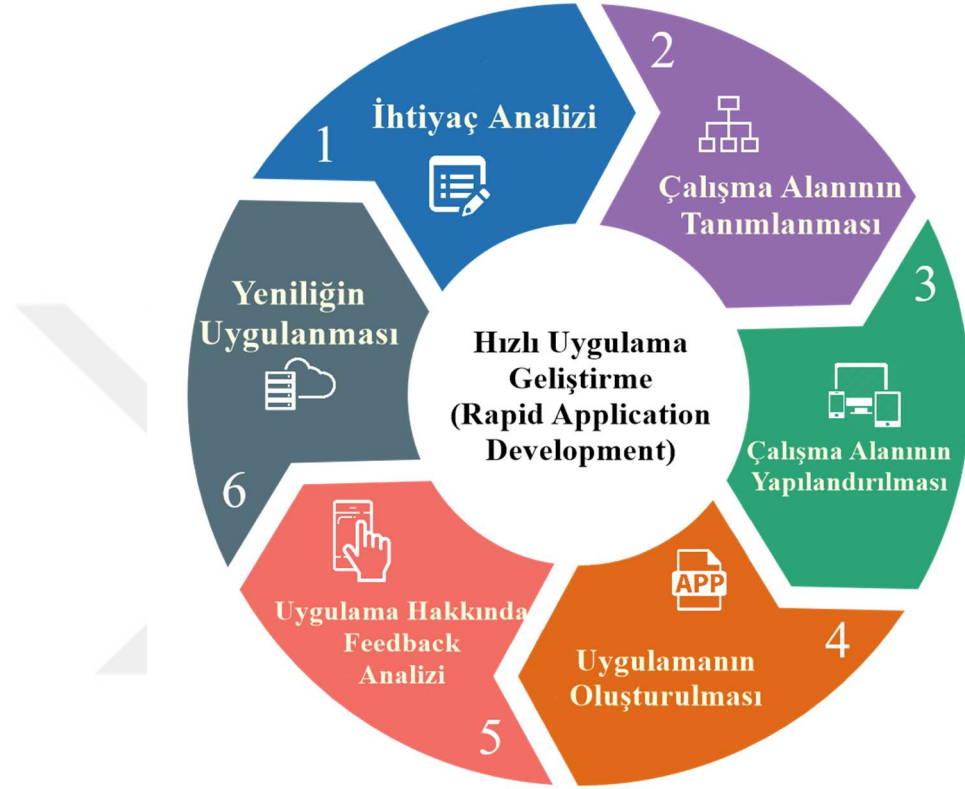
Hızlı Uygulama Geliştirme (Rapid Application Development)

1
İhtiyaç Analizi

2
Çalışma Alanının Tanımlanması

3
Çalışma Alanının Yapılandırılması

APP
4
Uygulamanın Oluşturulması

5
Uygulama Hakkında Feedback Analizi

6
Yeniliğin Uygulanması